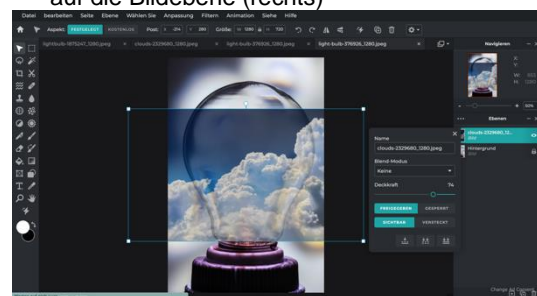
auf die Bildebene (rechts)

Datei Bearbeiten Seite Ebene Wählen Sie Anpassung Filtern Animation Siehe Hilfe

Aspekt: FESTSELECT KOSTENLOS Posi: Größe:

light-bulb-1875247_1280.jpeg clouds-2329680_1280.jpeg light-bulb-376926_1280.jpeg light-bulb-376926_1280.jpeg

Navigieren

Ebenen

clouds-2329680_12...
Hintergrund

Name
clouds-2329680_1280.jpeg
Blend-Modus
Keine
Deckkraft 74
FREIGEGEBEN GESPERRT
SICHTBAR VERSTECKT